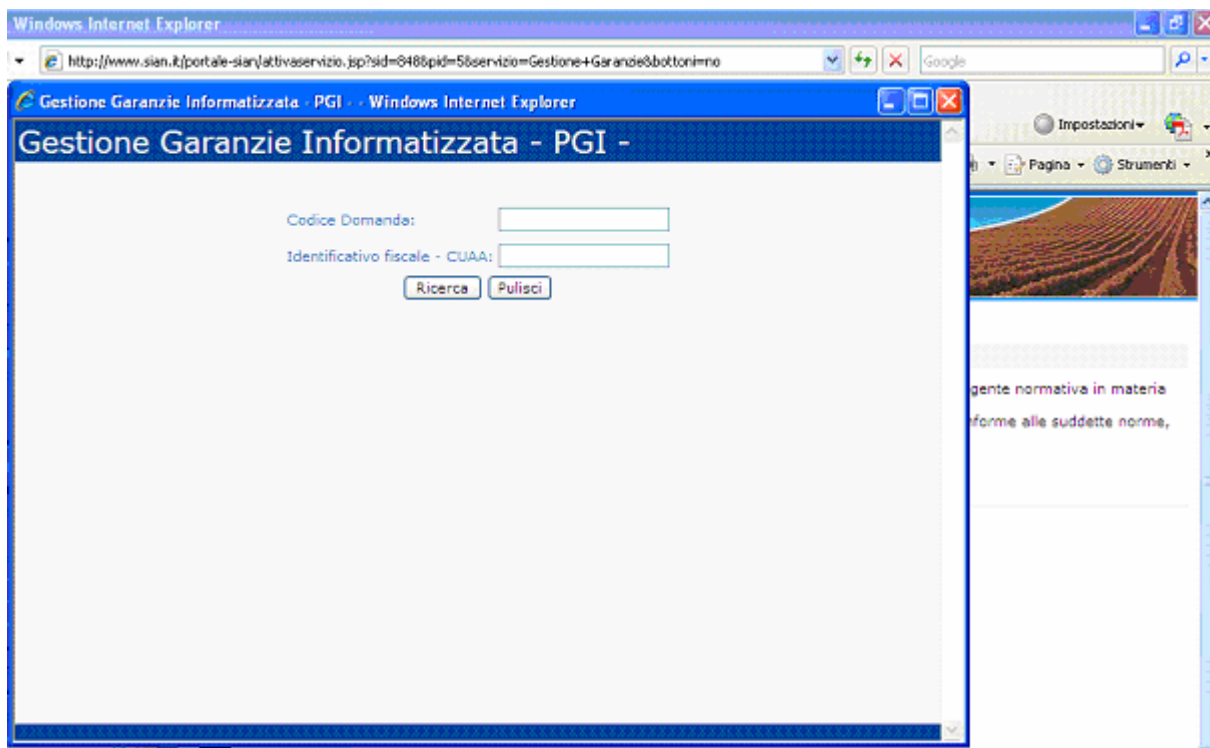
Windows Internet Explorer

http://www.sian.it/portale-sian/attivaservizio.jsp?sid=848&pid=5&servizio=Gestione+Garanzie&bottoni=no

Google

Gestione Garanzie Informatizzata - PGI - - Windows Internet Explorer

Gestione Garanzie Informatizzata - PGI -

Impostazioni

Pagina

Strumenti

Codice Domanda:

Identificativo fiscale - CUAA:

Ricerca

Pulisci

gente normativa in materia

forme alle suddette norme,